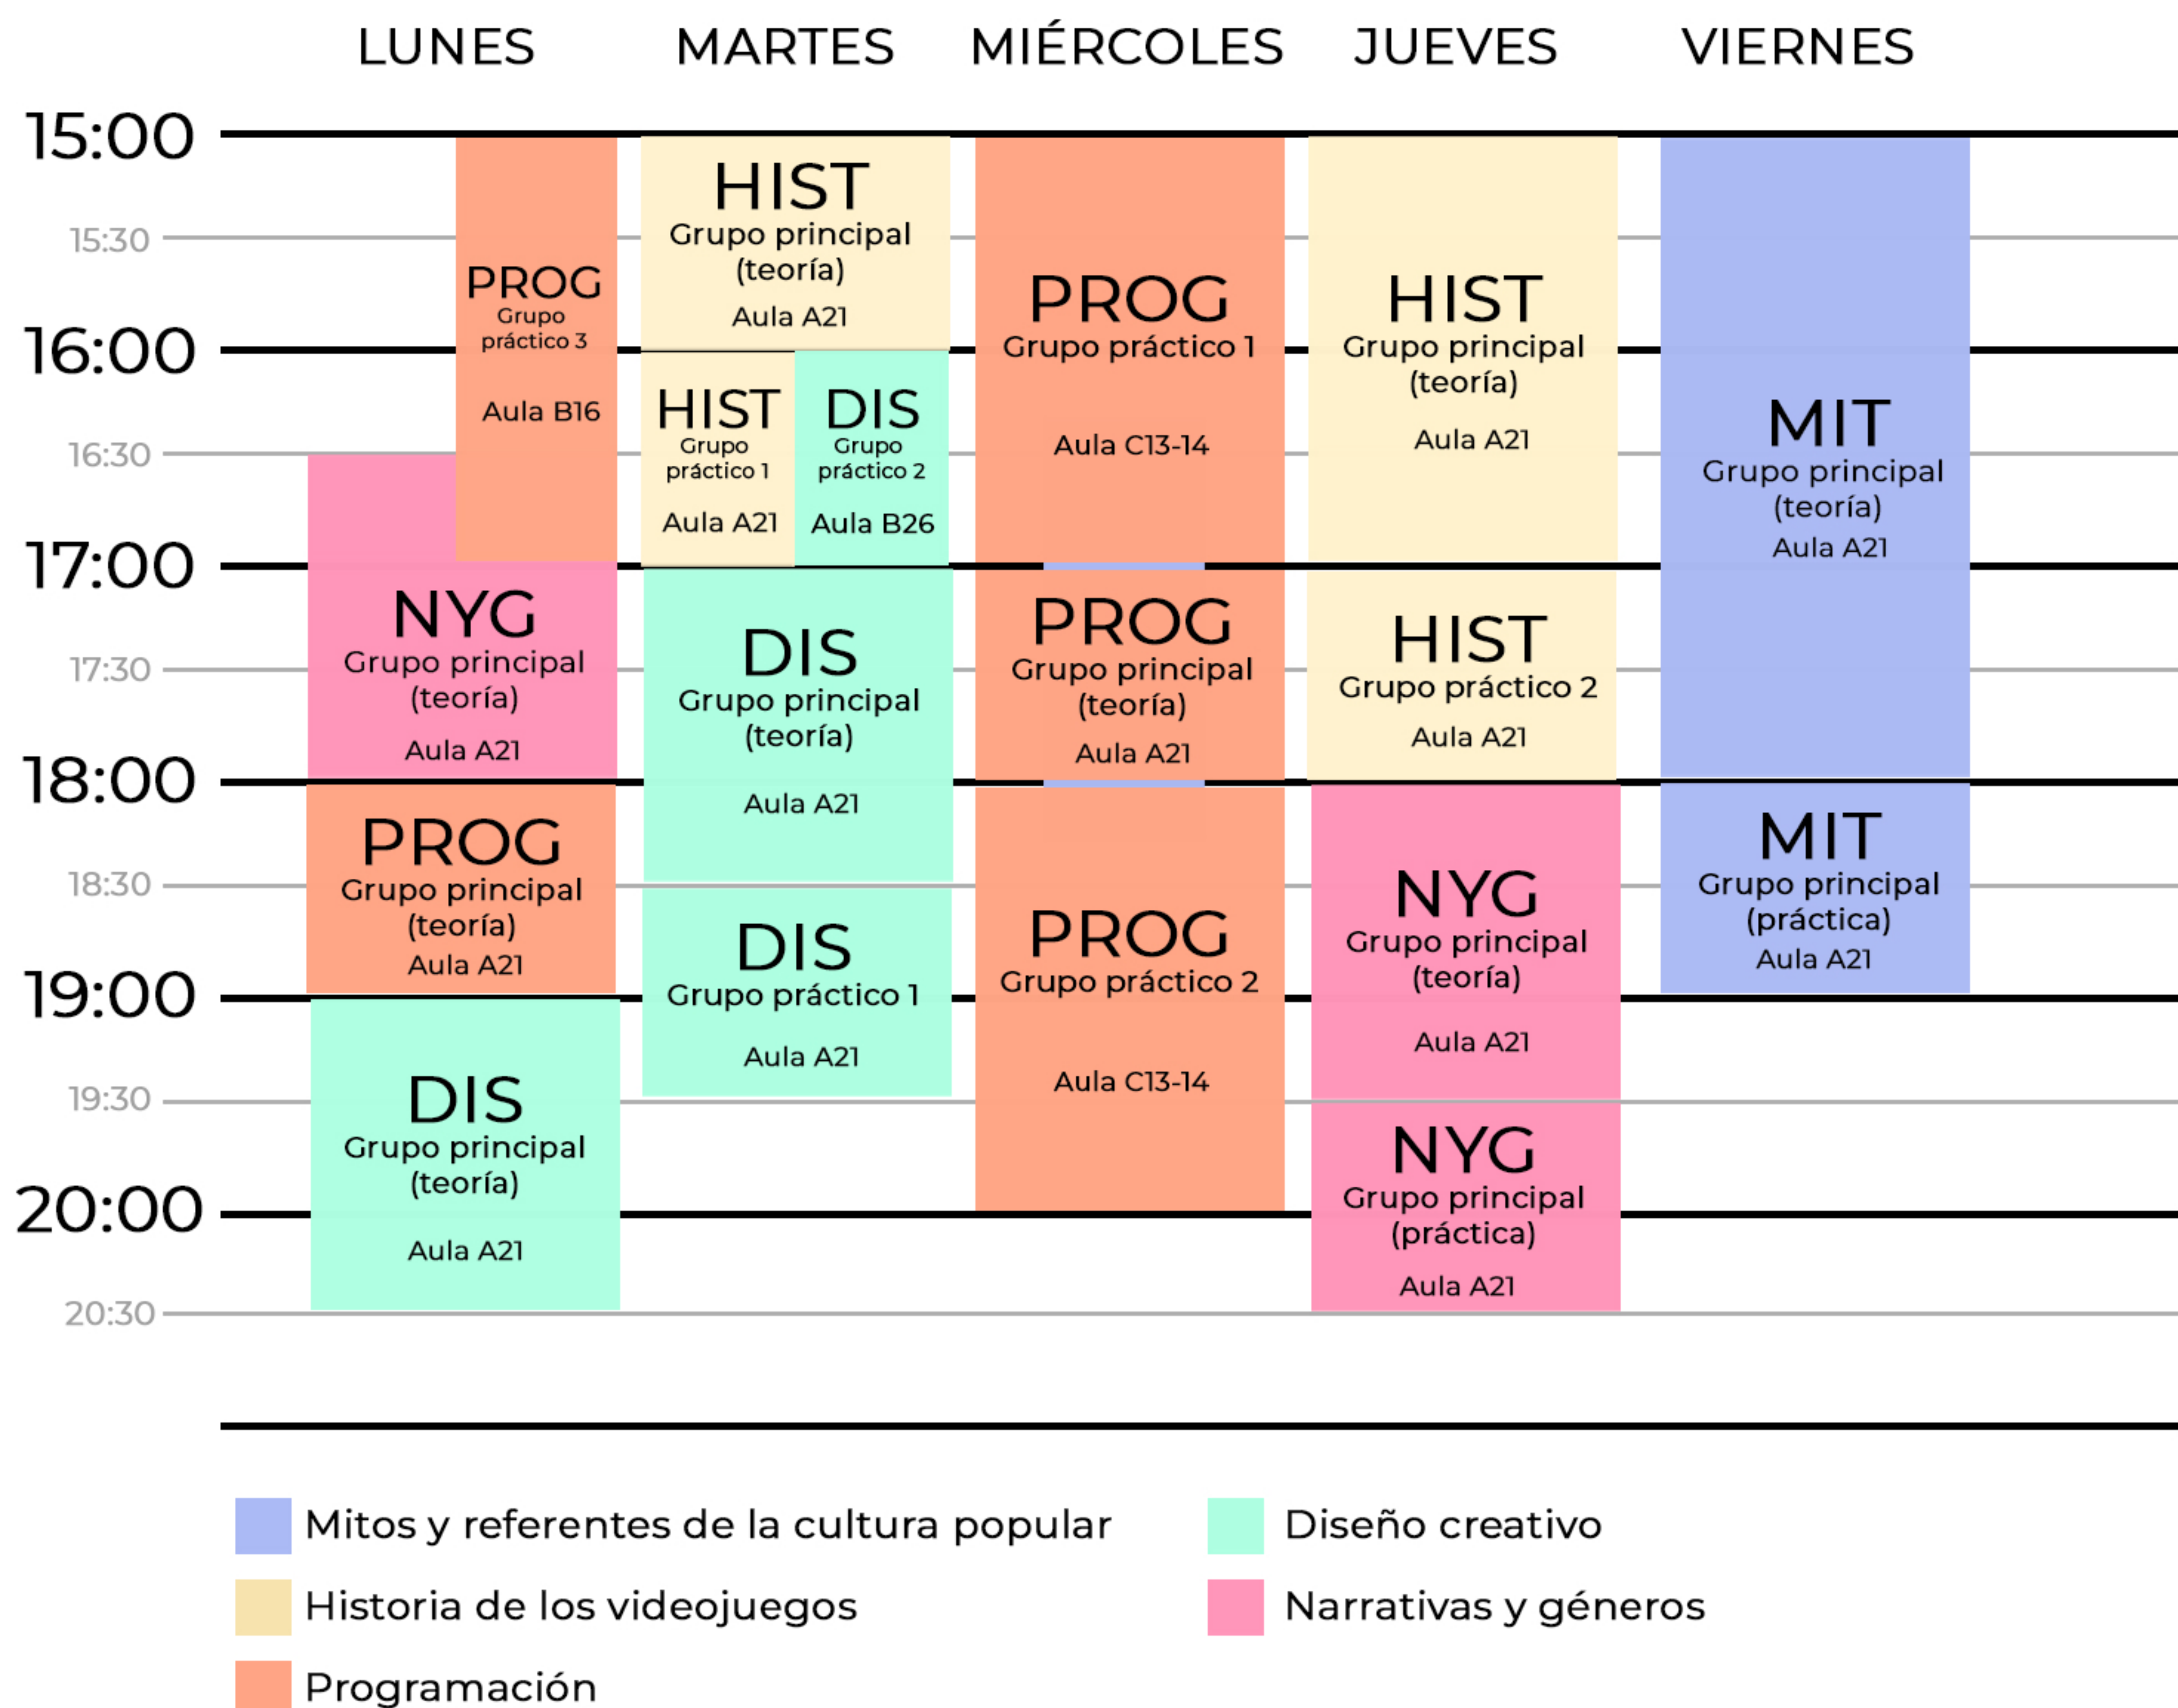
LUNES MARTES MIÉRCOLES JUEVES VIERNES

15:00
15:30
16:00
16:30
17:00
17:30
18:00
18:30
19:00
19:30
20:00
20:30

PROG
Grupo práctico 3
Aula B16

NYG
Grupo principal (teoría)
Aula A21

PROG
Grupo principal (teoría)
Aula A21

DIS
Grupo principal (teoría)
Aula A21

HIST
Grupo principal (teoría)
Aula A21

HIST
Grupo práctico 1
Aula A21

DIS
Grupo práctico 2
Aula B26

DIS
Grupo principal (teoría)
Aula A21

DIS
Grupo práctico 1
Aula A21

PROG
Grupo práctico 1
Aula C13-14

PROG
Grupo principal (teoría)
Aula A21

PROG
Grupo práctico 2
Aula C13-14

HIST
Grupo principal (teoría)
Aula A21

HIST
Grupo práctico 2
Aula A21

NYG
Grupo principal (teoría)
Aula A21

NYG
Grupo principal (práctica)
Aula A21

MIT
Grupo principal (teoría)
Aula A21

MIT
Grupo principal (práctica)
Aula A21

Mitos y referentes de la cultura popular
Diseño creativo
Historia de los videojuegos
Narrativas y géneros
Programación